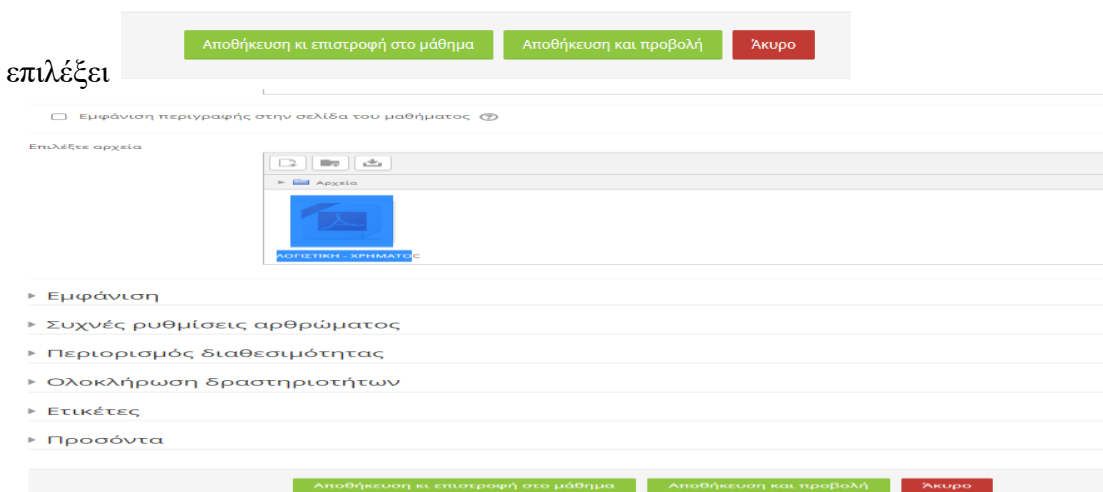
επιλέξει

Αποθήκευση κι επιστροφή στο μάθημα | Αποθήκευση και προβολή | Άκυρο

Εμφάνιση περιγραφής στην σελίδα του μαθήματος

Επιλέξτε αρχεία

Αρχεία

ΛΟΓΙΣΤΙΚΗ - ΧΡΗΜΑΤΟΣ

Εμφάνιση

Συχνές ρυθμίσεις αρθρώματος

Περιορισμός διαθεσιμότητας

Ολοκλήρωση δραστηριοτήτων

Ετικέτες

Προσόντα

Αποθήκευση κι επιστροφή στο μάθημα | Αποθήκευση και προβολή | Άκυρο